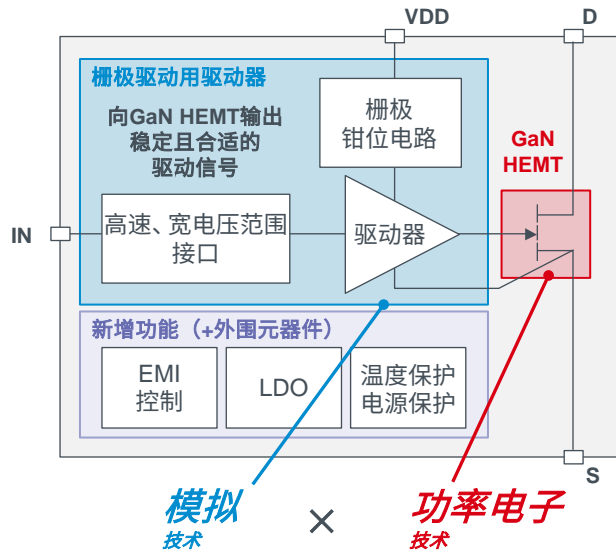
VDD

D

栅极驱动用驱动器

向GaN HEMT输出稳定且合适的驱动信号

栅极钳位电路

GaN HEMT

IN

高速、宽电压范围接口

驱动器

新增功能（+外围元器件）

EMI控制

LDO

温度保护
电源保护

S

模拟
技术

×

功率电子
技术